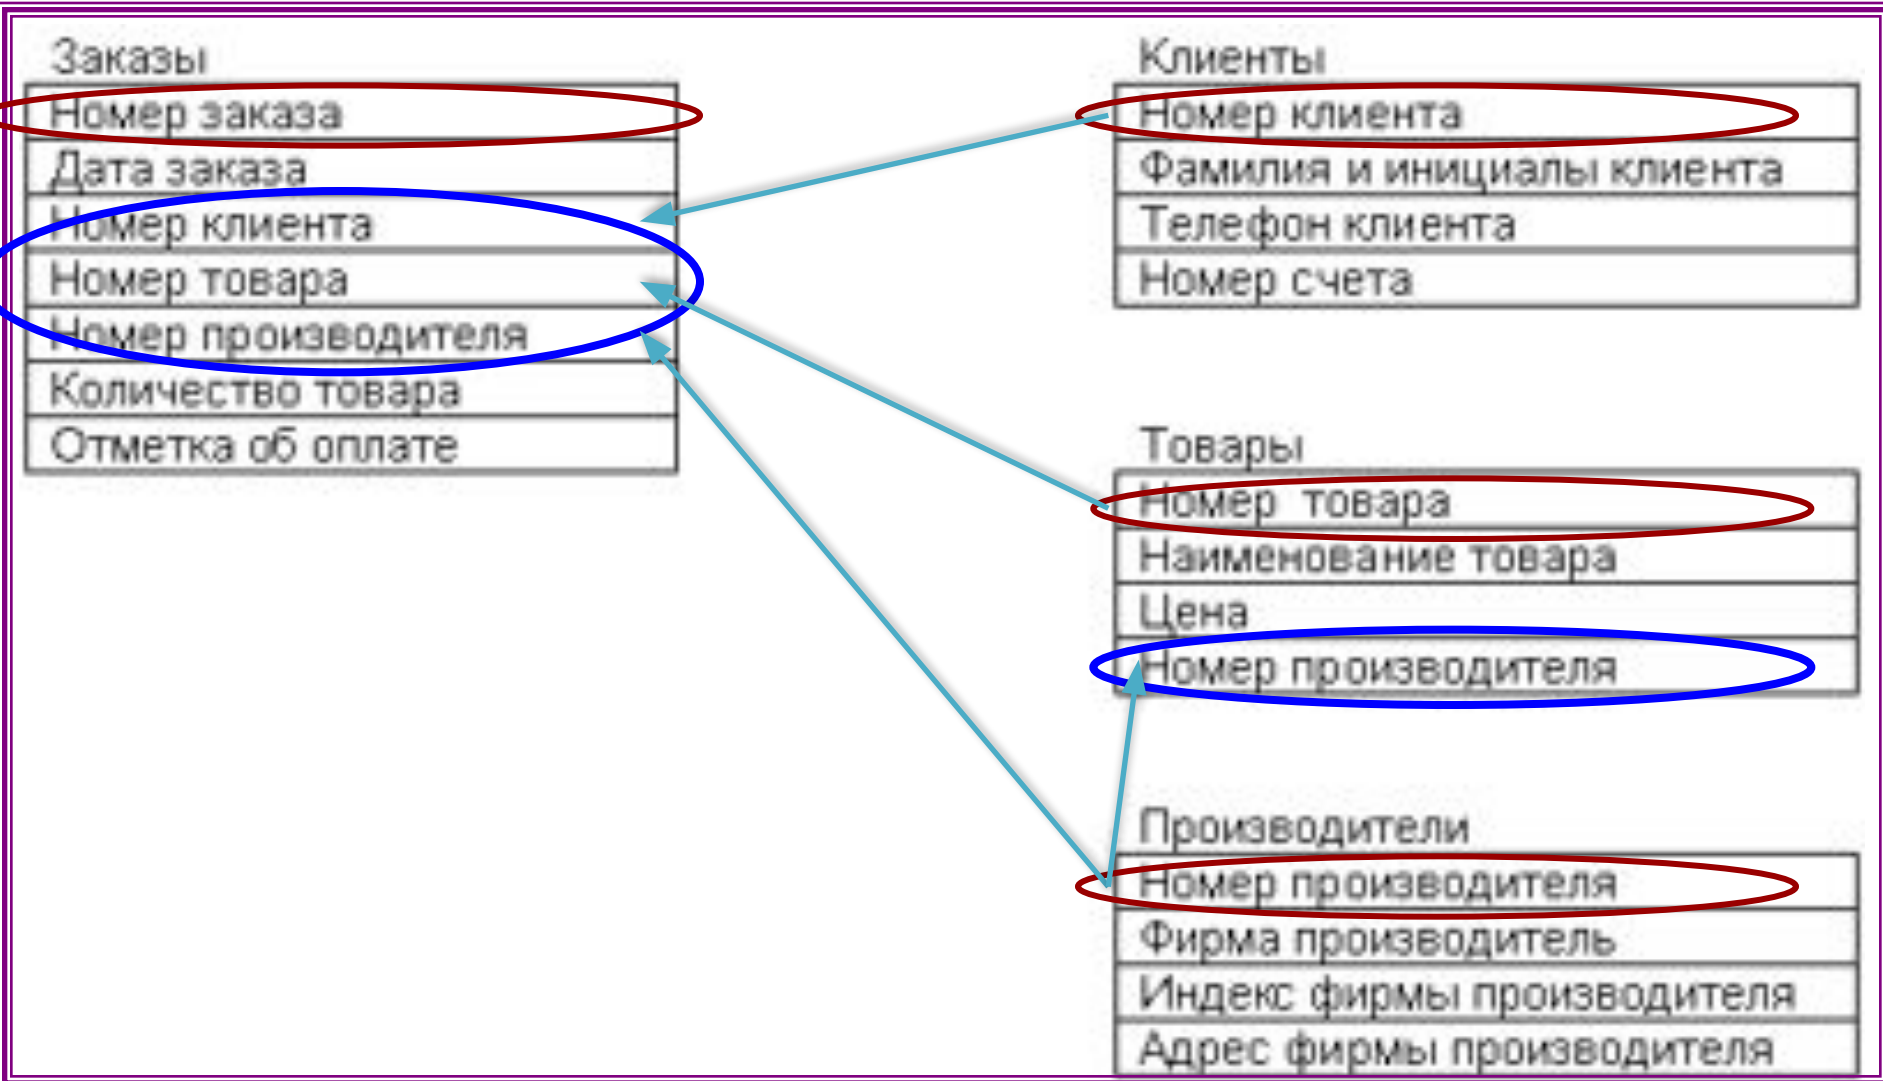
Заказы

| Номер заказа |
|---|
| Дата заказа |
| Номер клиента |
| Номер товара |
| Номер производителя |
| Количество товара |
| Отметка об оплате |

Клиенты

| Номер клиента |
|---|
| Фамилия и инициалы клиента |
| Телефон клиента |
| Номер счета |

Товары

| Номер товара |
|---|
| Наименование товара |
| Цена |
| Номер производителя |

Производители

| Номер производителя |
|---|
| Фирма производитель |
| Индекс фирмы производителя |
| Адрес фирмы производителя |